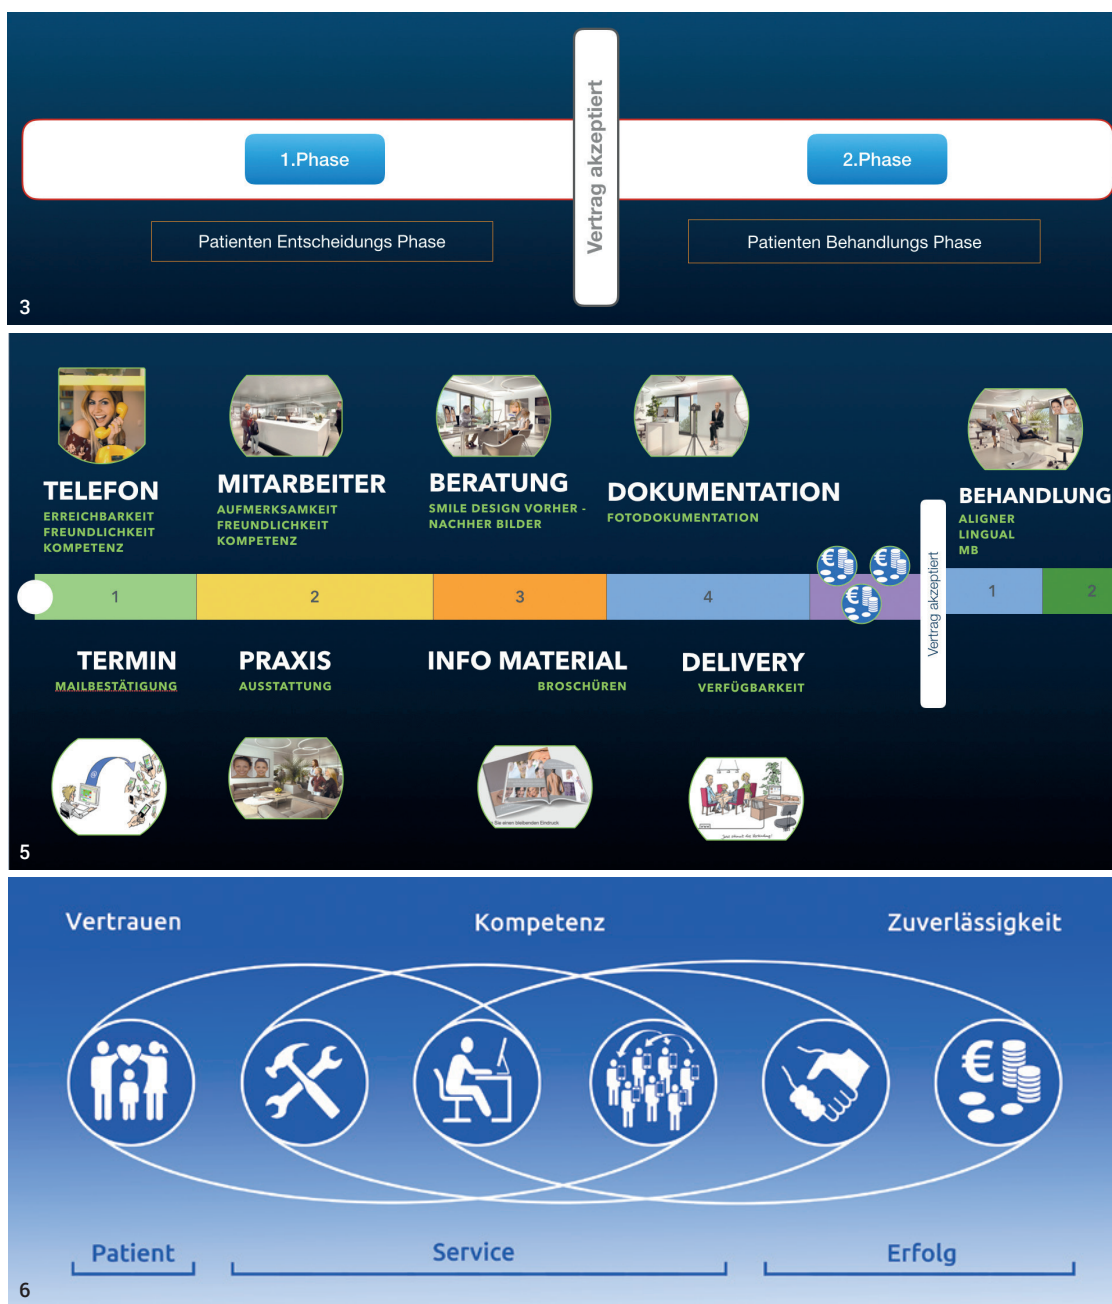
1.Phase

Vertrag akzeptiert

2.Phase

Patienten Entscheidungs Phase

Patienten Behandlungs Phase

3

TELEFON
ERREICHBARKEIT
FREUNDLICHKEIT
KOMPETENZ

MITARBEITER
AUFMERKSAMKEIT
FREUNDLICHKEIT
KOMPETENZ

BERATUNG
SMILE DESIGN VORHER - NACHHER BILDER

DOKUMENTATION
FOTODOKUMENTATION

BEHANDLUNG
ALIGNER
LINGUAL
MB

1 2 3 4

Vertrag akzeptiert

1 2

TERMIN
MAILBESTÄTIGUNG

PRAXIS
AUSSTATTUNG

INFO MATERIAL
BROSCHÜREN

DELIVERY
VERFÜGBARKEIT

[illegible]

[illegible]

5

Vertrauen

Kompetenz

Zuverlässigkeit

Patient

Service

Erfolg

6